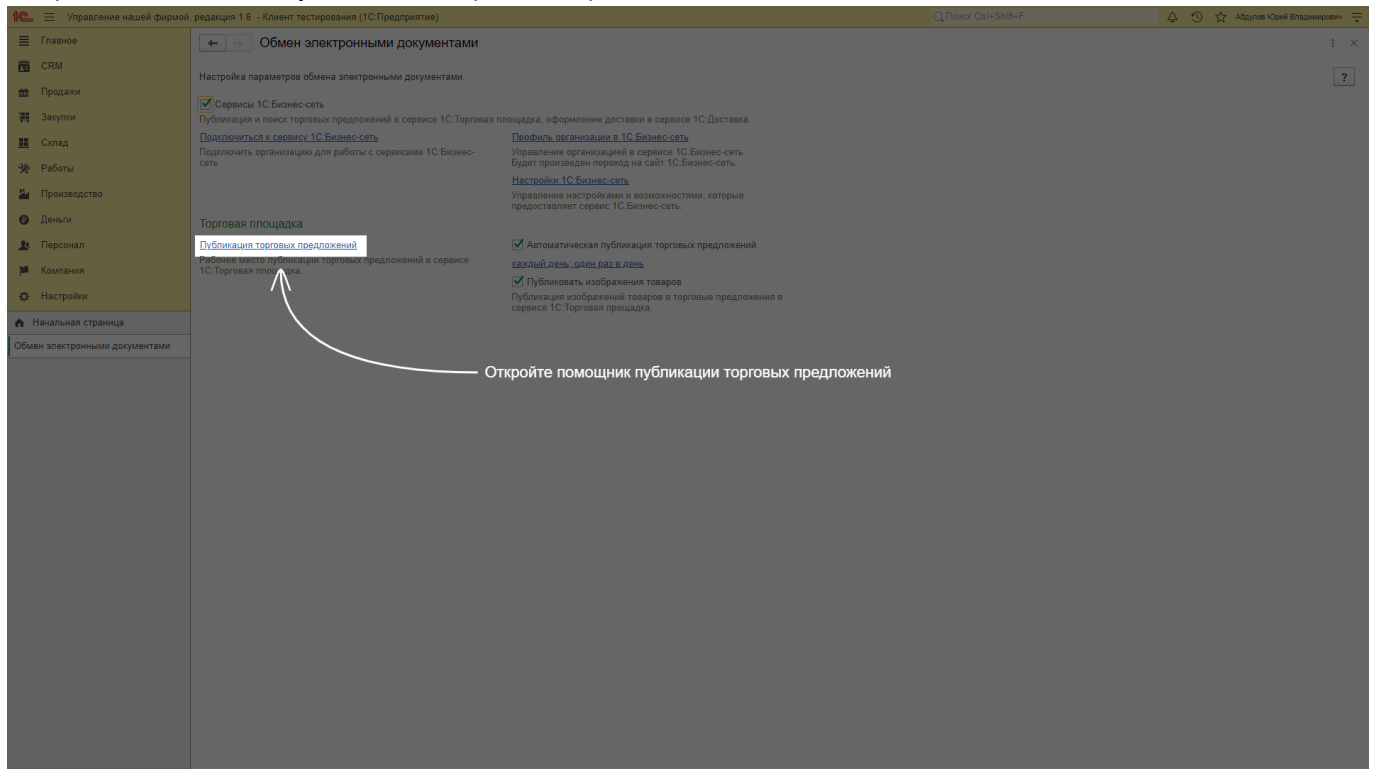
1С Управление нашей фирмой, редакция 1.6 - Клиент тестирования (1С:Предприятие)

Поиск Ctrl+Shift+F

Абдулов Юрий Владимирович

Главное
CRM
Продажи
Закупки
Склад
Работы
Производство
Деньги
Персонал
Компания
Настройки

Начальная страница
Обмен электронными документами

Обмен электронными документами

?

Настройка параметров обмена электронными документами.

Сервисы 1С:Бизнес-сеть
Публикация и поиск торговых предложений в сервисе 1С:Торговая площадка, оформление доставки в сервисе 1С:Доставка.

Подключиться к сервису 1С:Бизнес-сеть
Подключить организацию для работы с сервисами 1С:Бизнес-сеть

Профиль организации в 1С:Бизнес-сеть
Управление организацией в сервисе 1С:Бизнес-сеть. Будет произведен переход на сайт 1С:Бизнес-сеть

Настройки 1С:Бизнес-сеть
Управление настройками и возможностями, которые предоставляет сервис 1С:Бизнес-сеть.

Торговая площадка

Публикация торговых предложений
Рабочее место публикации торговых предложений в сервисе 1С:Торговая площадка.

Автоматическая публикация торговых предложений
каждый день; один раз в день
Публиковать изображения товаров
Публикация изображений товаров в торговые предложения в сервисе 1С:Торговая площадка.

Откройте помощник публикации торговых предложений